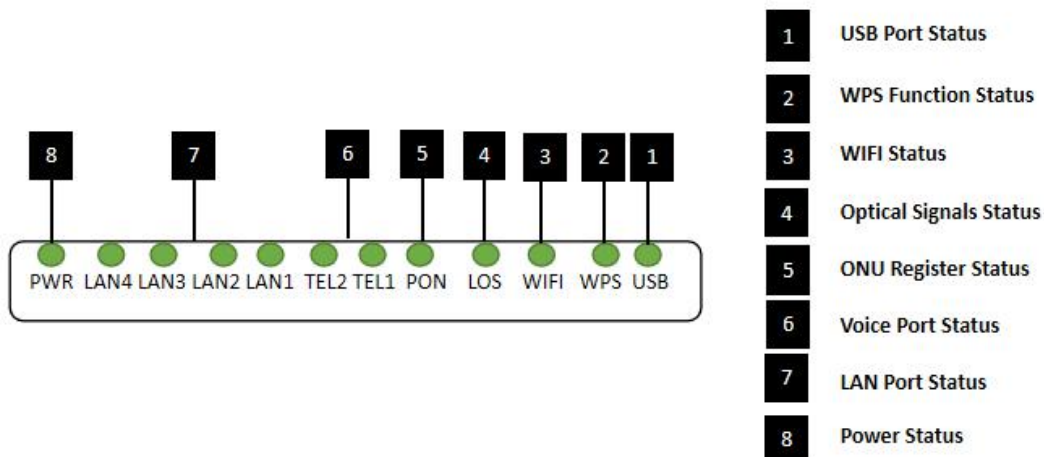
8 7 6 5 4 3 2 1

PWR LAN4 LAN3 LAN2 LAN1 TEL2 TEL1 PON LOS WIFI WPS USB

| | |
|---|---|
| 1 | USB Port Status |
| 2 | WPS Function Status |
| 3 | WIFI Status |
| 4 | Optical Signals Status |
| 5 | ONU Register Status |
| 6 | Voice Port Status |
| 7 | LAN Port Status |
| 8 | Power Status |